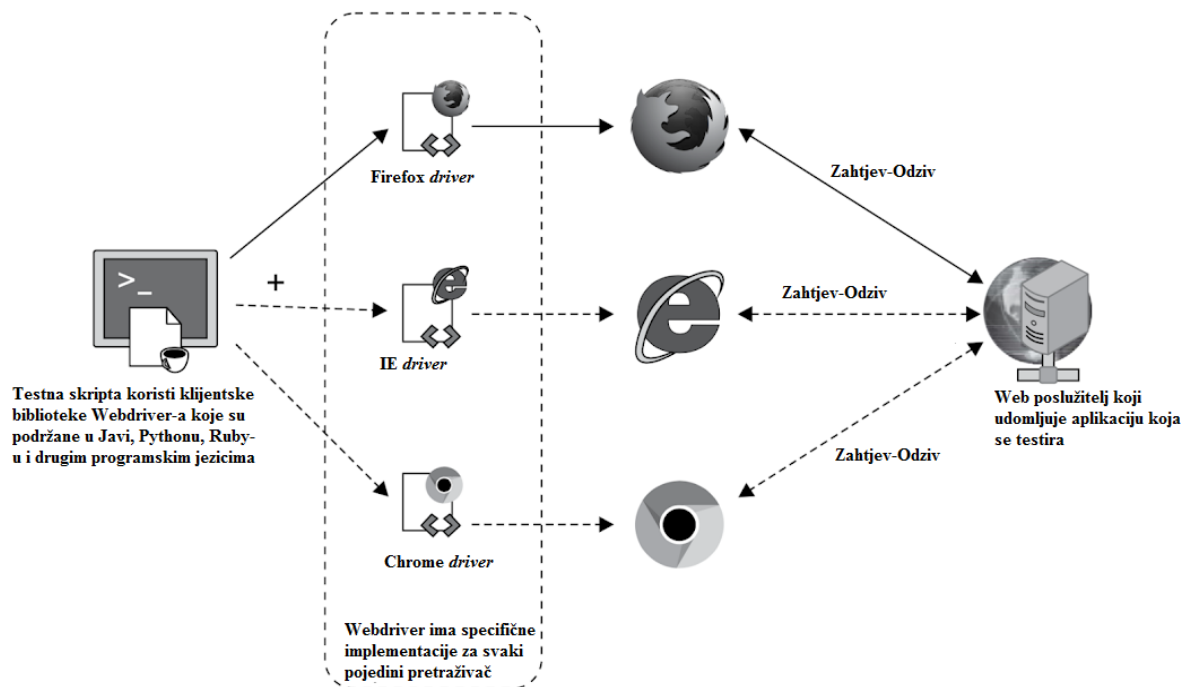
>_

+

Testna skripta koristi klijentske biblioteke Webdriver-a koje su podržane u Javi, Pythonu, Ruby-u i drugim programskim jezicima

Firefox *driver*

IE *driver*

Chrome *driver*

Webdriver ima specifične implementacije za svaki pojedini pretraživač

Zahtjev-Odziv

Zahtjev-Odziv

Zahtjev-Odziv

Web poslužitelj koji udomljuje aplikaciju koja se testira